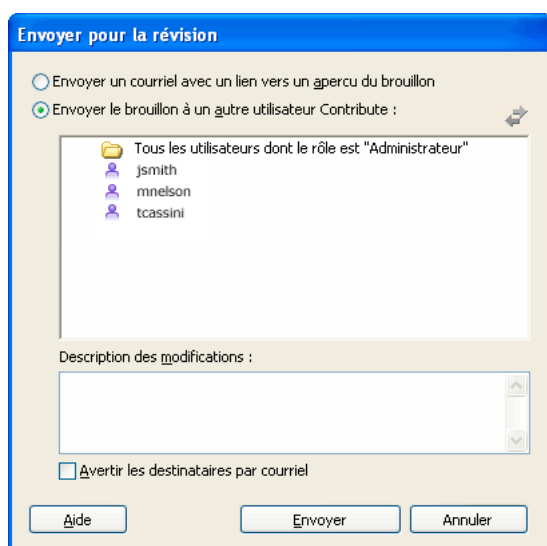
Envoyer pour la révision

Envoyer un courriel avec un lien vers un apercu du brouillon

Envoyer le brouillon à un autre utilisateur Contribute :

Tous les utilisateurs dont le rôle est "Administrateur"
jsmith
mnelson
tcassini

Description des modifications :

Avertir les destinataires par courriel

Aide
Envoyer
Annuler